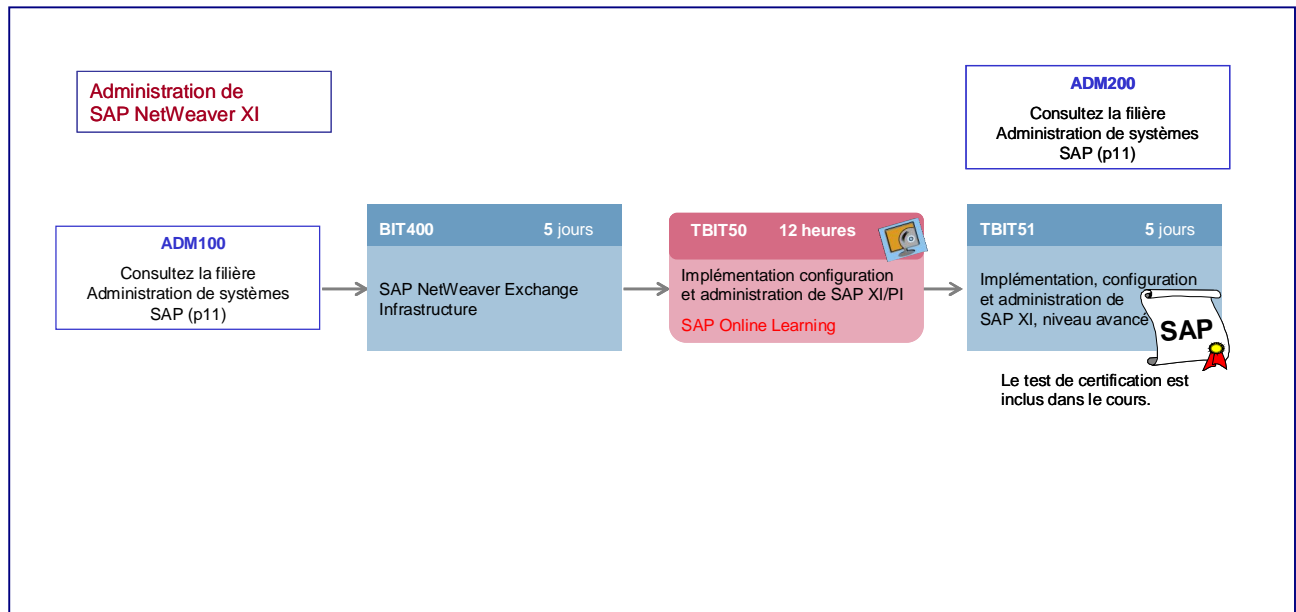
Administration de SAP NetWeaver XI

ADM200

Consultez la filière Administration de systèmes SAP (p11)

ADM100

Consultez la filière Administration de systèmes SAP (p11)

BIT400 5 jours

SAP NetWeaver Exchange Infrastructure

TBIT50 12 heures

Implémentation configuration et administration de SAP XI/PI

SAP Online Learning

TBIT51 5 jours

Implémentation, configuration et administration de SAP XI, niveau avancé

SAP

Le test de certification est inclus dans le cours.